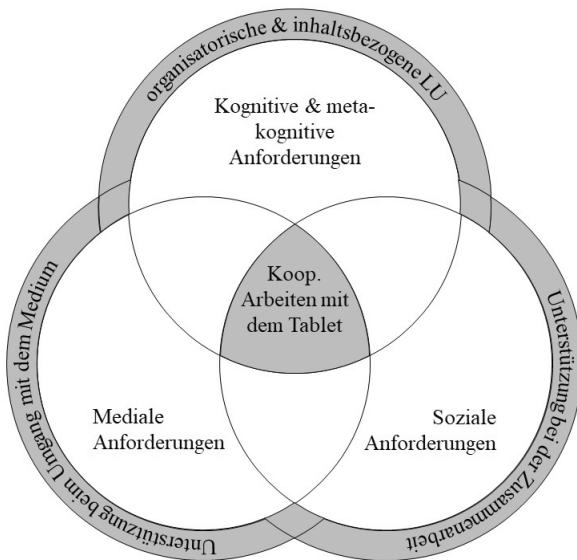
organisatorische & inhaltsbezogene LU

Kognitive & metakognitive Anforderungen

Koop. Arbeiten mit dem Tablet

Unterstützung beim Umgang mit dem Medium

Unterstützung bei der Zusammenarbeit

Mediale Anforderungen

Soziale Anforderungen